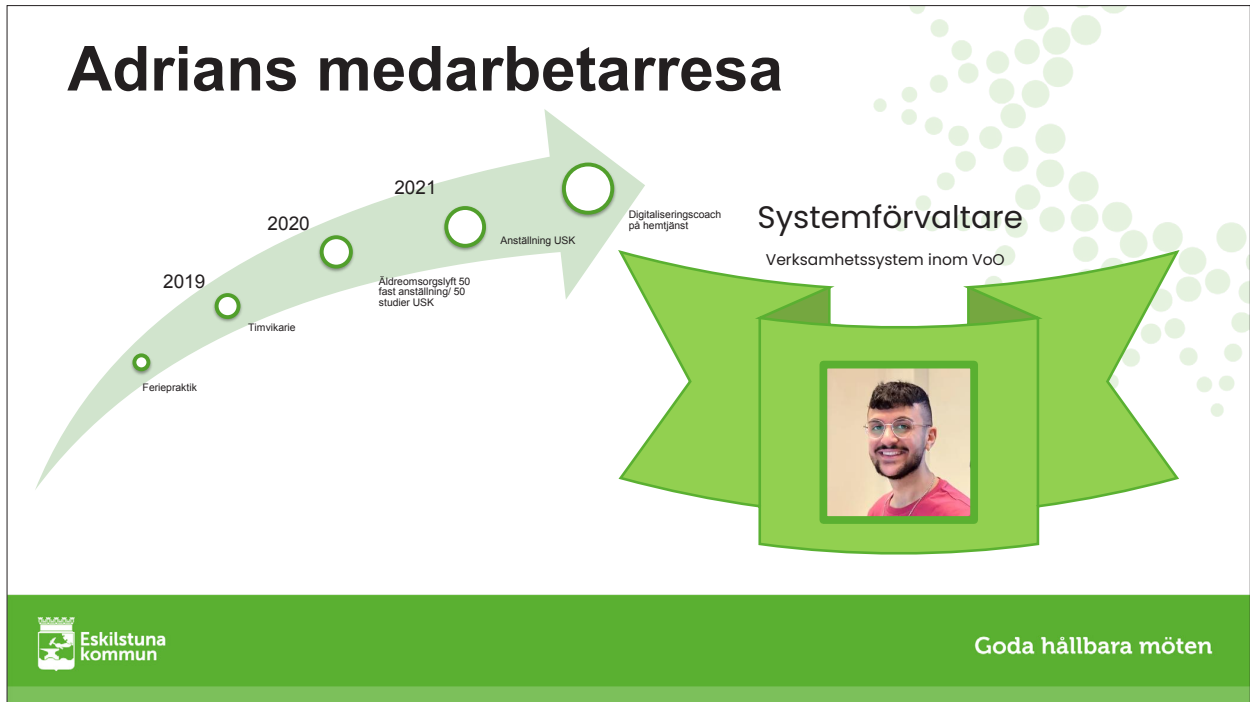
Adrians medarbetarresa

Feriepraktik

2019

Timvikarie

2020

Äldreomsorgslyft 50 fast anställning/ 50 studier USK

2021

Anställning USK

Digitaliseringscoach på hemtjänst

Systemförvaltare

Verksamhetssystem inom VoO

Eskilstuna kommun

Goda hållbara möten